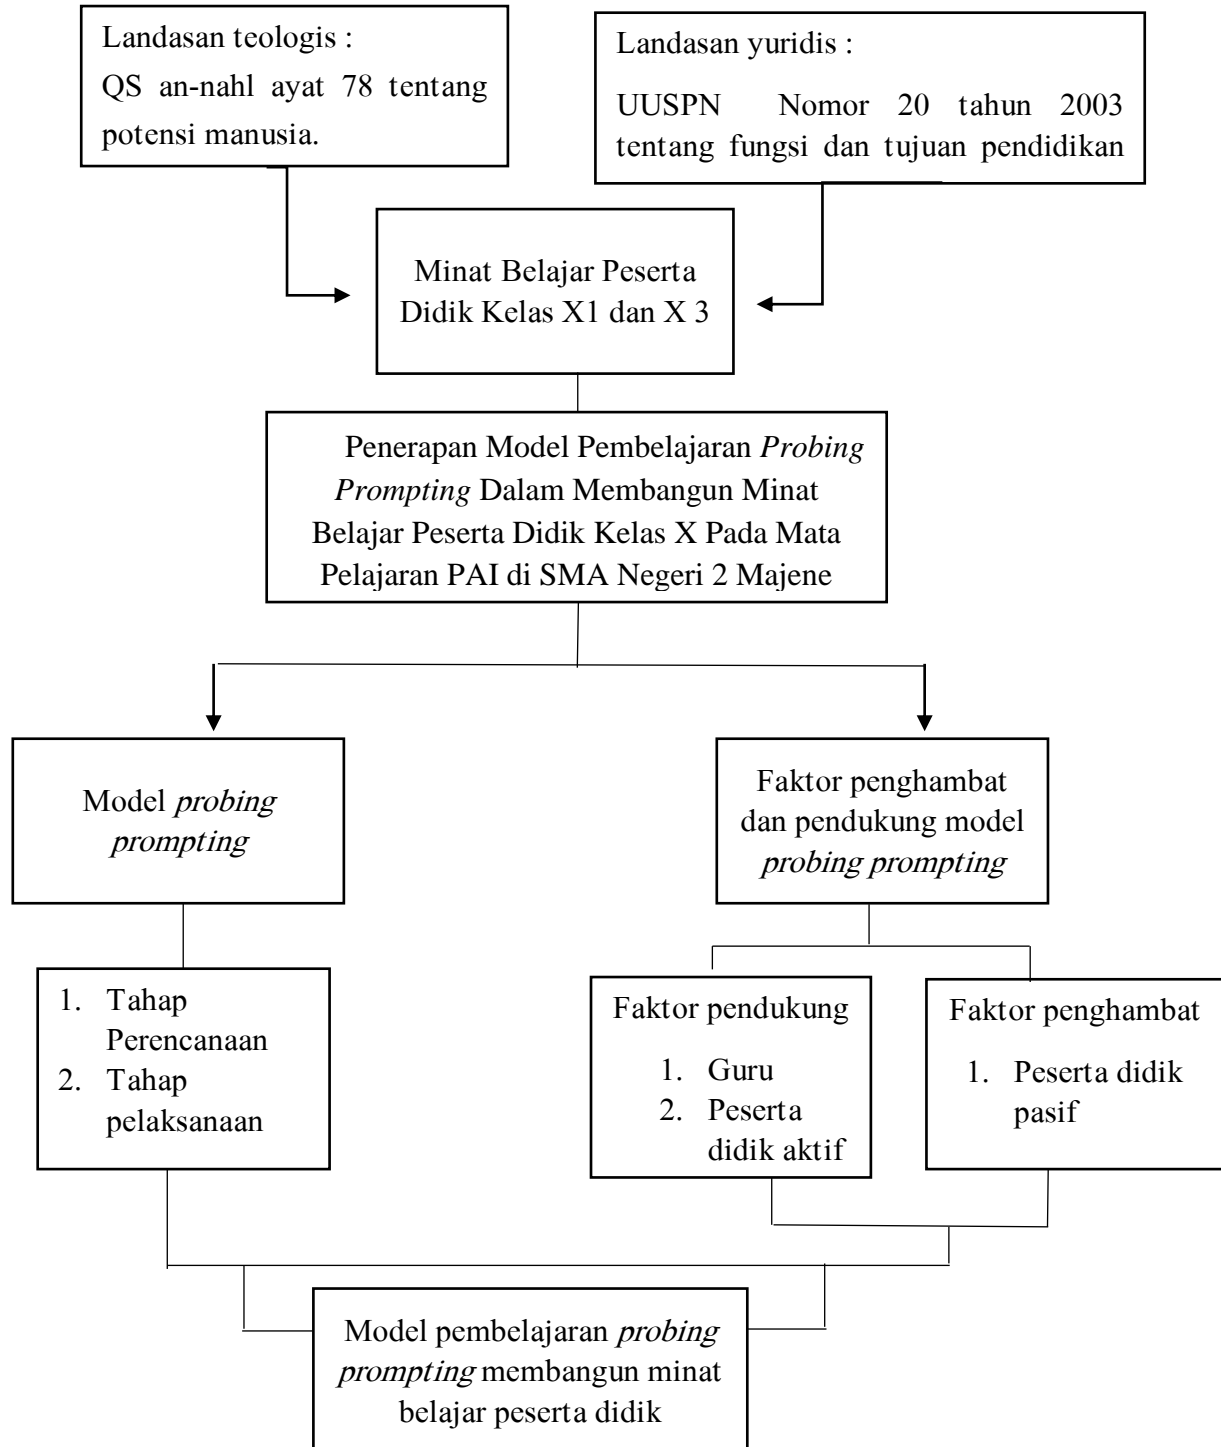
Landasan teologis :
QS an-nahl ayat 78 tentang potensi manusia.

Landasan yuridis :
UUSPN Nomor 20 tahun 2003 tentang fungsi dan tujuan pendidikan

Minat Belajar Peserta Didik Kelas X1 dan X 3

Penerapan Model Pembelajaran *Probing Prompting* Dalam Membangun Minat Belajar Peserta Didik Kelas X Pada Mata Pelajaran PAI di SMA Negeri 2 Majene

Model *probing prompting*

1. Tahap Perencanaan
2. Tahap pelaksanaan

Faktor penghambat dan pendukung model *probing prompting*

Faktor pendukung
1. Guru
2. Peserta didik aktif

Faktor penghambat
1. Peserta didik pasif

Model pembelajaran *probing prompting* membangun minat belajar peserta didik